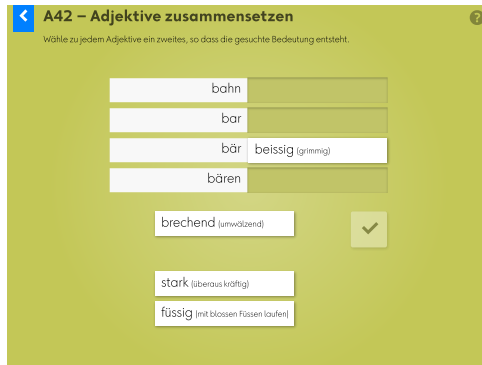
A42 – Adjektive zusammensetzen

Wähle zu jedem Adjektive ein zweites, so dass die gesuchte Bedeutung entsteht.

bahn
bar
bär beissig (grimmig)
bären

brechend (umwälzend)

stark (überaus kräftig)
füssig (mit blossen Füssen laufen)